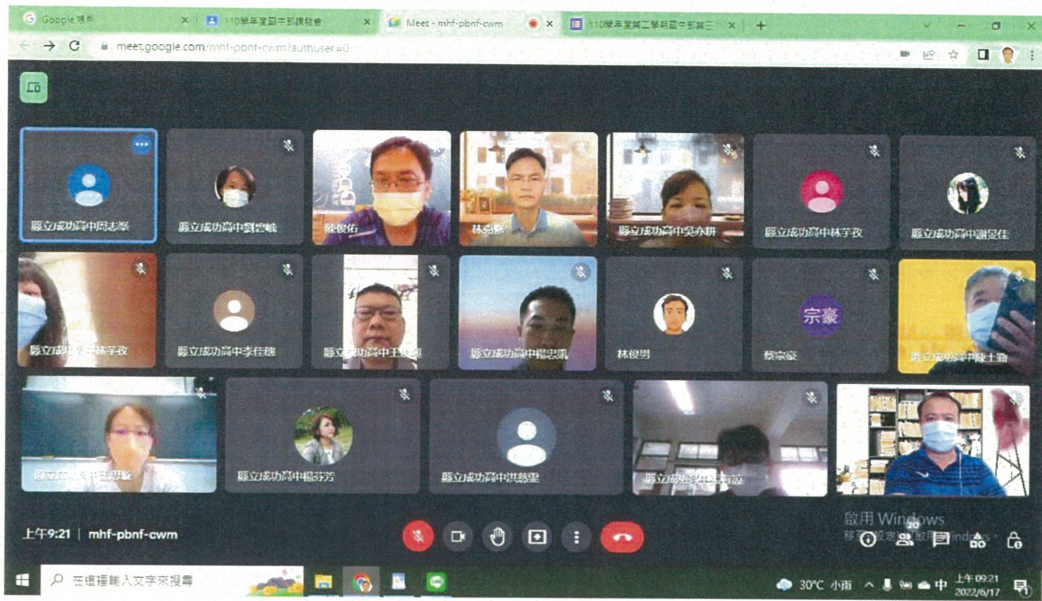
Google 帳戶 × 110學年度國中部課發會 × Meet - mhf-pbnf-cwm × 110學年度第二學期國中部第三 × +

meet.google.com/mhf-pbnf-cwm?authuser=0

縣立成功高中周志泰

縣立成功高中劉宜帆

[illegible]俊佑

林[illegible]

縣立成功高中吳亦耕

縣立成功高中林宇孜

縣立成功高中謝昊任

縣立成功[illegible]中林宇孜

縣立成功高中李佳穗

縣立成功高中王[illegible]

縣立成功高中楊忠凱

林俊男

宗豪

蔡宗豪

縣立成功高中陳士雄

縣立成功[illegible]中王思穎

縣立成功高中楊芬芳

縣立成功高中洪慈恩

縣立成功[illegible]中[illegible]

上午9:21 | mhf-pbnf-cwm

啟用 Windows

在這裡輸入文字來搜尋

30°C 小雨 中 上午 09:21 2022/6/17